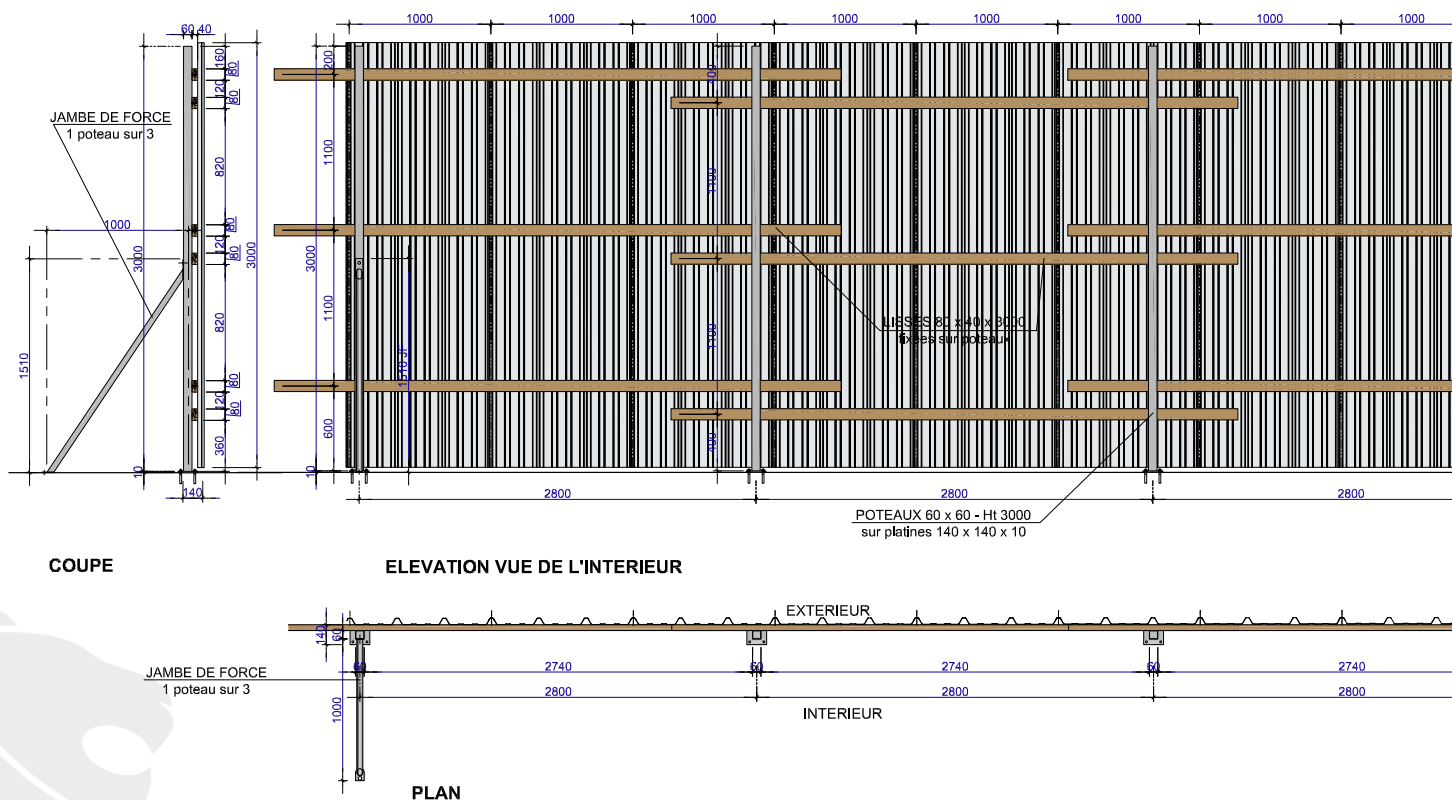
60 40

160
80
120
80
820
80
120
80
3000
820
80
120
80
360

JAMBE DE FORCE
1 poteau sur 3

1000
3000
1510
10
140

COUPE

1000 1000 1000 1000 1000 1000 1000 1000

200
1100
3000
1100
600
10

200
1100
1100
400

1510.31

LISSES 80 x 40 x 3000
fixées sur poteaux

2800 2800 2800

POTEAUX 60 x 60 - Ht 3000
sur platines 140 x 140 x 10

ELEVATION VUE DE L'INTERIEUR

EXTERIEUR
140
60

JAMBE DE FORCE
1 poteau sur 3

60 2740 60 2740 60 2740
2800 2800 2800
1000

INTERIEUR

PLAN